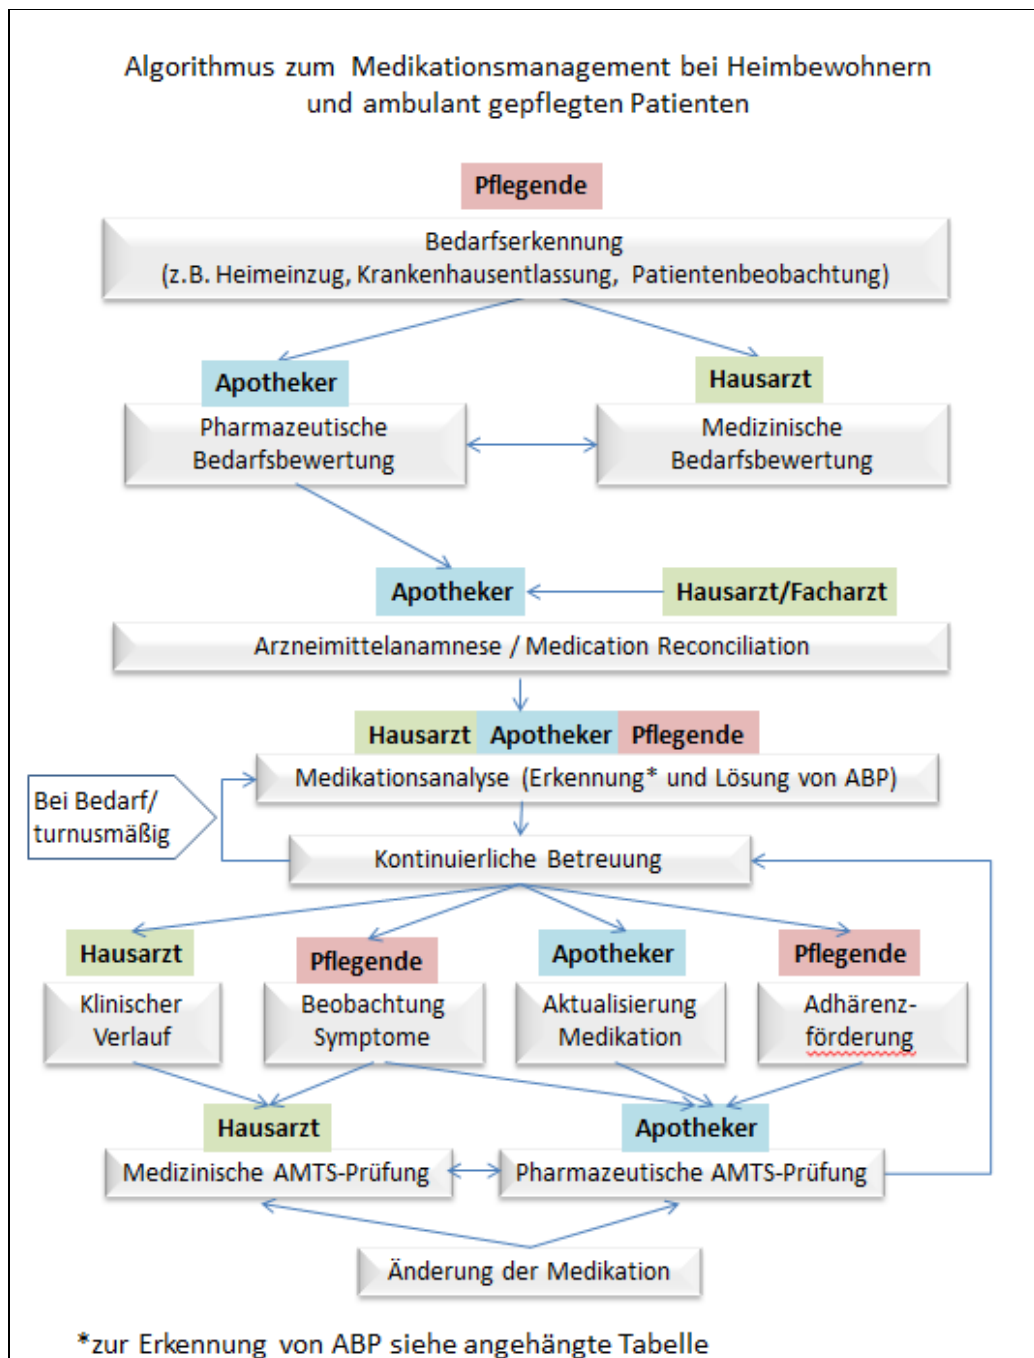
Algorithmus zum Medikationsmanagement bei Heimbewohnern und ambulant gepflegten Patienten

Pflegende

Bedarfserkennung
(z.B. Heimeinzug, Krankenhausentlassung, Patientenbeobachtung)

Apotheker

Hausarzt

Pharmazeutische Bedarfsbewertung

Medizinische Bedarfsbewertung

Apotheker

Hausarzt/Facharzt

Arzneimittelanamnese / Medication Reconciliation

Hausarzt Apotheker Pflegende

Bei Bedarf/ turnusmäßig

Medikationsanalyse (Erkennung* und Lösung von ABP)

Kontinuierliche Betreuung

Hausarzt

Pflegende

Apotheker

Pflegende

Klinischer Verlauf

Beobachtung Symptome

Aktualisierung Medikation

Adhärenzförderung

Hausarzt

Apotheker

Medizinische AMTS-Prüfung

Pharmazeutische AMTS-Prüfung

Änderung der Medikation

*zur Erkennung von ABP siehe angehängte Tabelle